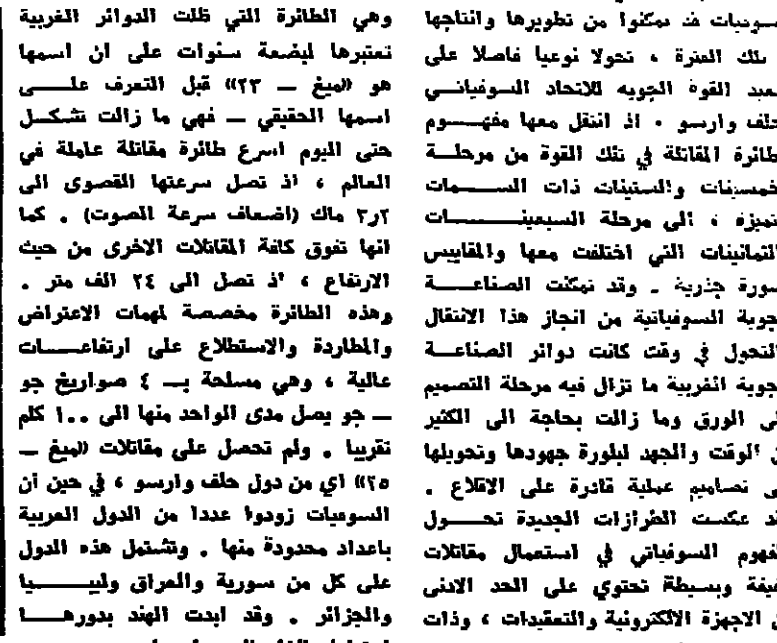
وهي الطائرة التي ظلت الدوائر الغربية تعتبرها لبضعة سنوات على ان اسمها هو «الميغ — ٢٣» قبل التعرف على اسمها الحقيقي — فهي ما زالت تشكل حتى اليوم اسرع طائرة مقاتلة عاملة في العالم ، اذ تصل سرعتها القصوى الى ٢ر٣ ماك (اضعاف سرعة الصوت) . كما انها تفوق كافة المقاتلات الاخرى من حيث الارتفاع ، اذ تصل الى ٢٤ الف متر . وهذه الطائرة مخصصة لمهمات الاعتراض والمطاردة والاستطلاع على ارتفاعات عالية ، وهي مسلحة بـ ٤ صواريخ جو — جو يصل مدى الواحد منها الى ١٠٠ كلم تقريبا . ولم تحصل على مقاتلات «الميغ — ٢٥» اي من دول حلف وارسو ، في حين أن السوفيات زودوا عددا من الدول العربية باعداد محدودة منها . وتشتمل هذه الدول على كل من سورية والعراق وليبيا والجزائر . وقد ابدت الهند بدورها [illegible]

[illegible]سوفيات قد تمكنوا من تطويرها وانتاجها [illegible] تلك الفترة ، تحولا نوعيا فاصلا على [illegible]صعيد القوة الجويه للاتحاد السوفياتي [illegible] حلف وارسو . اذ انتقل معها مفهوم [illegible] طائرة المقاتلة في تلك القوة من مرحلة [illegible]خمسينات والستينات ذات السمات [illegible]مميزة ، الى مرحلة السبعينات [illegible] الثمانينات التي اختلفت معها والمقاييس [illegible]صورة جذرية . وقد تمكنت الصناعة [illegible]جوية السوفياتية من انجاز هذا الانتقال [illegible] التحول في وقت كانت دوائر الصناعة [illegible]جوية الغربية ما تزال فيه مرحلة التصميم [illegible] الورق وما زالت بحاجة الى الكثير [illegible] الوقت والجهد لبلورة جهودها وتحويلها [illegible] تصاميم عملية قادرة على الاقلاع . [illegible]د عكست الطرازات الجديدة تحول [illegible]فهوم السوفياتي في استعمال مقاتلات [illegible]فيفة وبسيطة تحتوي على الحد الادنى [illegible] الاجهزة الالكترونية والتعقيدات ، وذات